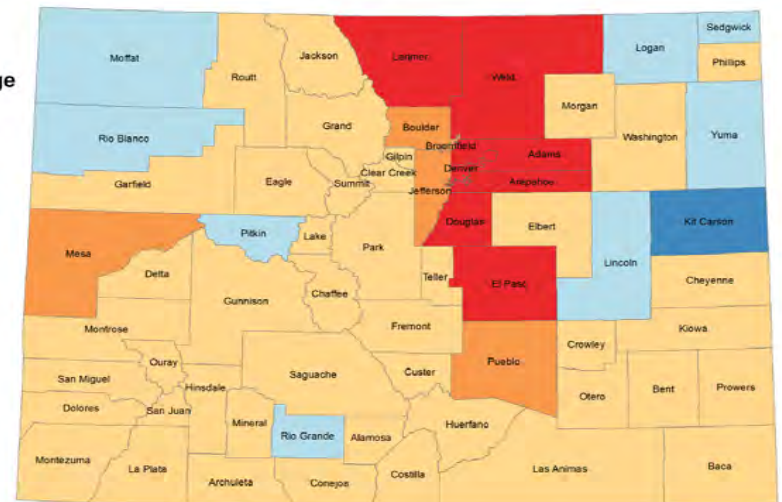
ge

Moffat
Jackson
Larimer
Weld
Logan
Sedgwick
Phillips
Routt
Grand
Boulder
Morgan
Rio Blanco
Broomfield
Washington
Yuma
Gilpin
Denver
Adams
Garfield
Eagle
Summit
Clear Creek
Arapahoe
Jefferson
Douglas
Elbert
Kit Carson
Mesa
Pitkin
Lake
Park
Lincoln
Delta
Teller
Cheyenne
Gunnison
Chaffee
El Paso
Montrose
Fremont
Kiowa
Ouray
Crowley
San Miguel
Hinsdale
Saguache
Custer
Pueblo
Dolores
San Juan
Otero
Bent
Prowers
Mineral
Rio Grande
Alamosa
Huerfano
Montezuma
La Plata
Archuleta
Conejos
Costilla
Las Animas
Baca